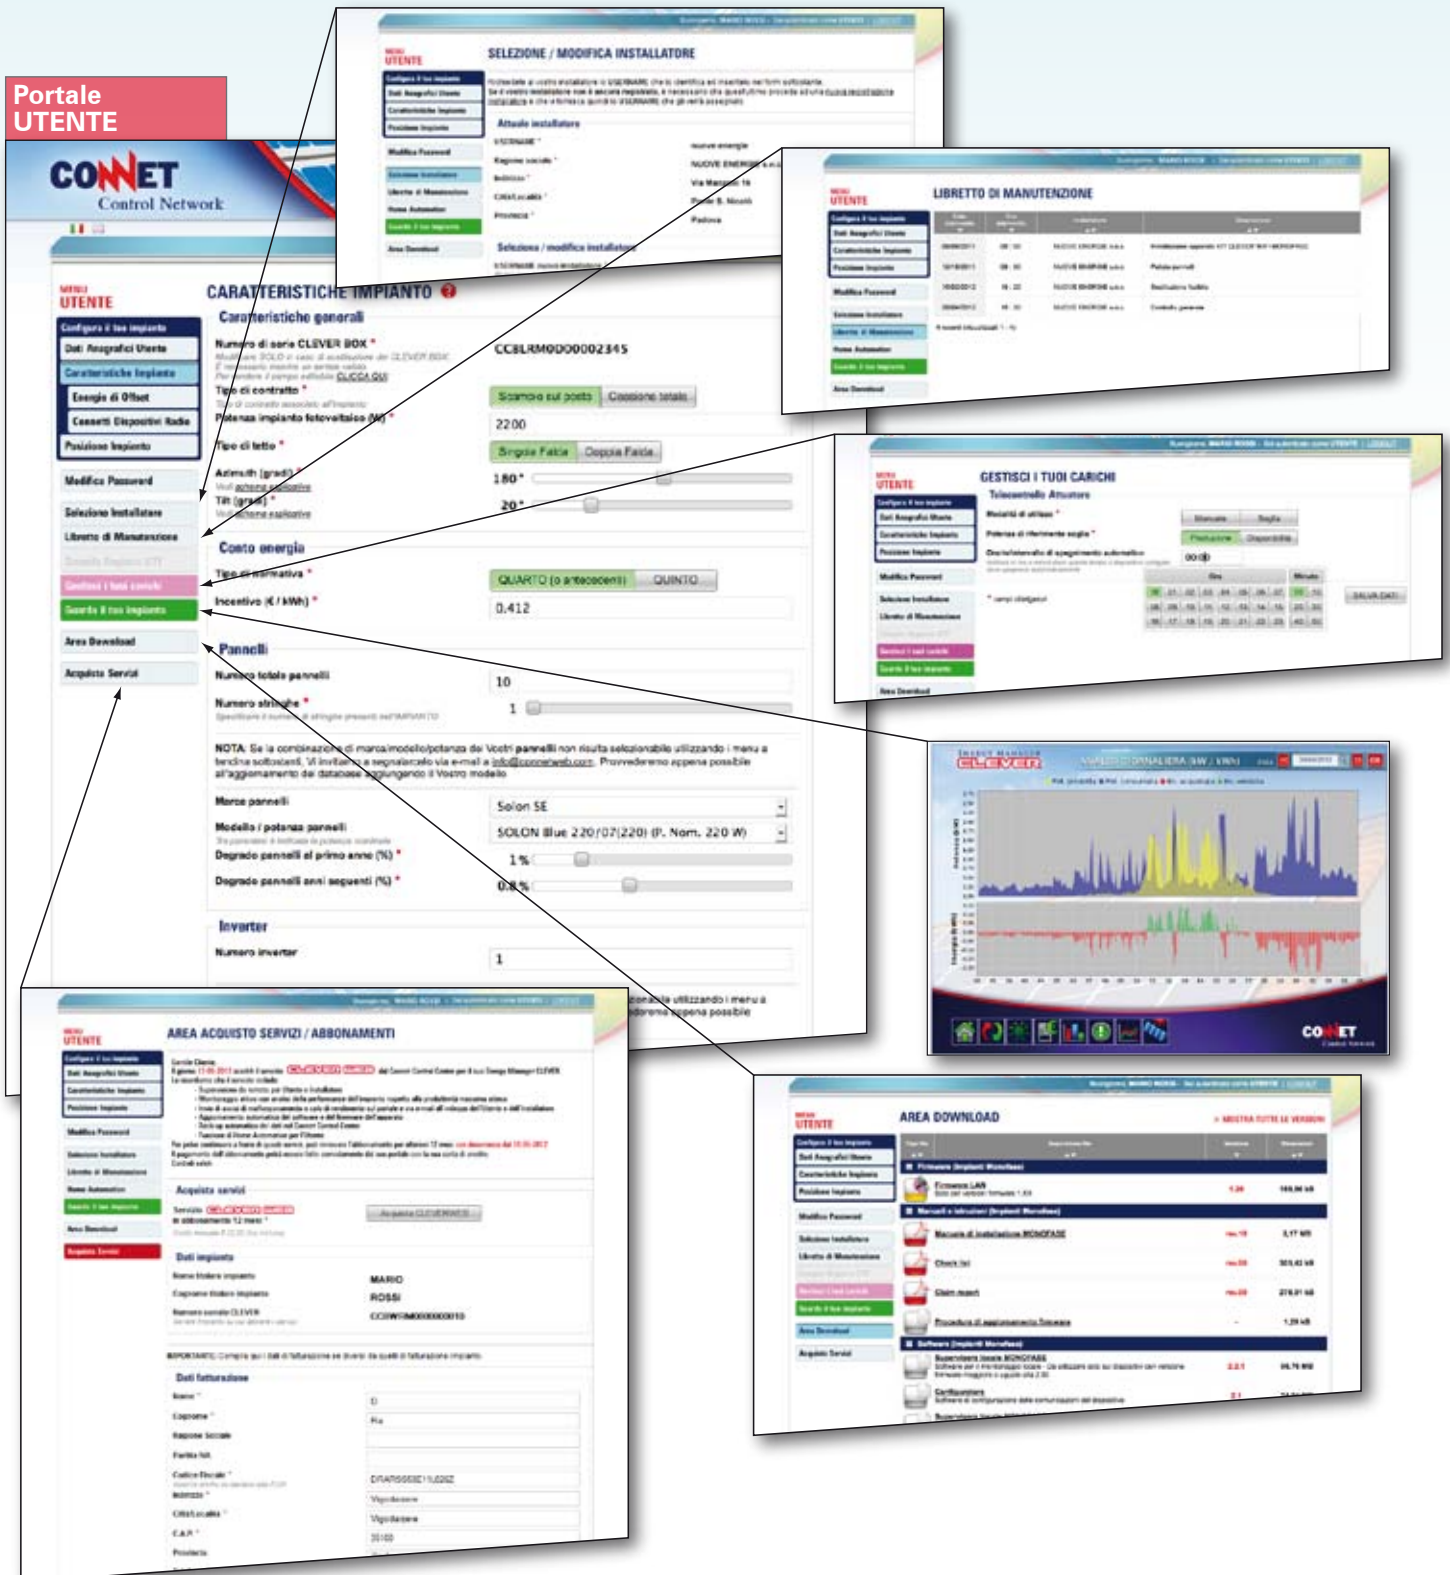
Portale UTENTE

CONNET Control Network

MENU UTENTE

CARATTERISTICHE IMPIANTO

Caratteristiche generali

Numero di serie CLEVER BOX *

CCBLRM0D00002345

Tipo di contratto *

Scambio sul posto | Cessione totale

Potenza impianto fotovoltaico (W) *

2200

Tipo di tetto *

Singola Falda | Doppia Falda

Azimuth (gradi) *

180°

Tilt (gradi) *

20°

Conto energia

Tipo di normativa *

QUARTO (o antecedenti) | QUINTO

Incentivo (€ / kWh) *

0.412

Pannelli

Numero totale pannelli

10

Numero stringhe *

1

NOTA: Se la combinazione di marca/modello/potenza dei Vostri pannelli non risulta selezionabile utilizzando i menu a tendina sottostanti, Vi invitiamo a segnalarcelo via e-mail a info@connetweb.com. Provvederemo appena possibile all'aggiornamento del database aggiungendo il Vostro modello

Marca pannelli

Solon SE

Modello / potenza pannelli

SOLON Blue 220/07(220) (P. Nom. 220 W)

Degrado pannelli al primo anno (%) *

1%

Degrado pannelli anni seguenti (%) *

0.8%

Inverter

Numero inverter

1

Configura il tuo impianto
Dati Anagrafici Utente
Caratteristiche Impianto
Energia di Offset
Consenti Dispositivi Radio
Posizione Impianto
Modifica Password
Seleziona Installatore
Libretto di Manutenzione
Gestisci i tuoi carichi
Guarda il tuo impianto
Area Download
Acquista Servizi

SELEZIONE / MODIFICA INSTALLATORE

Attuale installatore

Seleziona / modifica installatore

LIBRETTO DI MANUTENZIONE

GESTISCI I TUOI CARICHI

Telecontrollo Attuatore

SALVA DATI

AREA ACQUISTO SERVIZI / ABBONAMENTI

Acquista servizi

Dati impianto

MARIO
ROSSI

Dati fatturazione

AREA DOWNLOAD

Firmware (Impianti Monofase)
Manuali e istruzioni (Impianti Monofase)
Manuale di installazione MONOFASE
Check list
Software (Impianti Monofase)

CLEVER